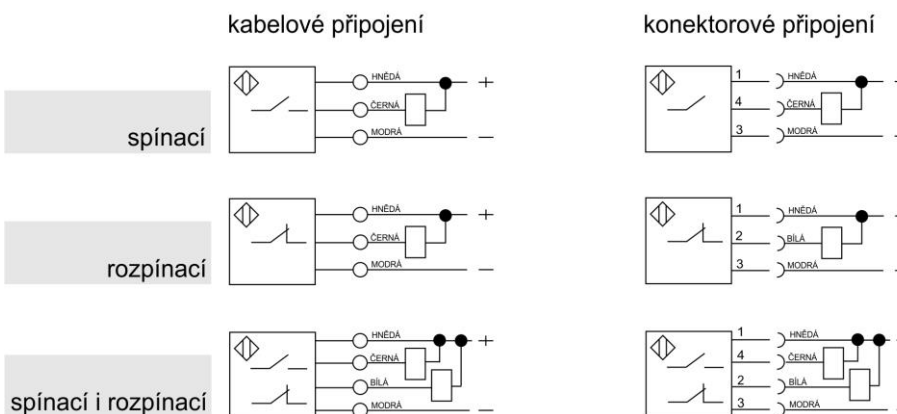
kabelové připojení

konektorové připojení

spínací

HNĚDÁ
ČERNÁ
MODRÁ
+
—

1 HNĚDÁ
4 ČERNÁ
3 MODRÁ

rozpínací

HNĚDÁ
ČERNÁ
MODRÁ
+
—

1 HNĚDÁ
2 BÍLÁ
3 MODRÁ

spínací i rozpínací

HNĚDÁ
ČERNÁ
BÍLÁ
MODRÁ
+
—

1 HNĚDÁ
4 ČERNÁ
2 BÍLÁ
3 MODRÁ